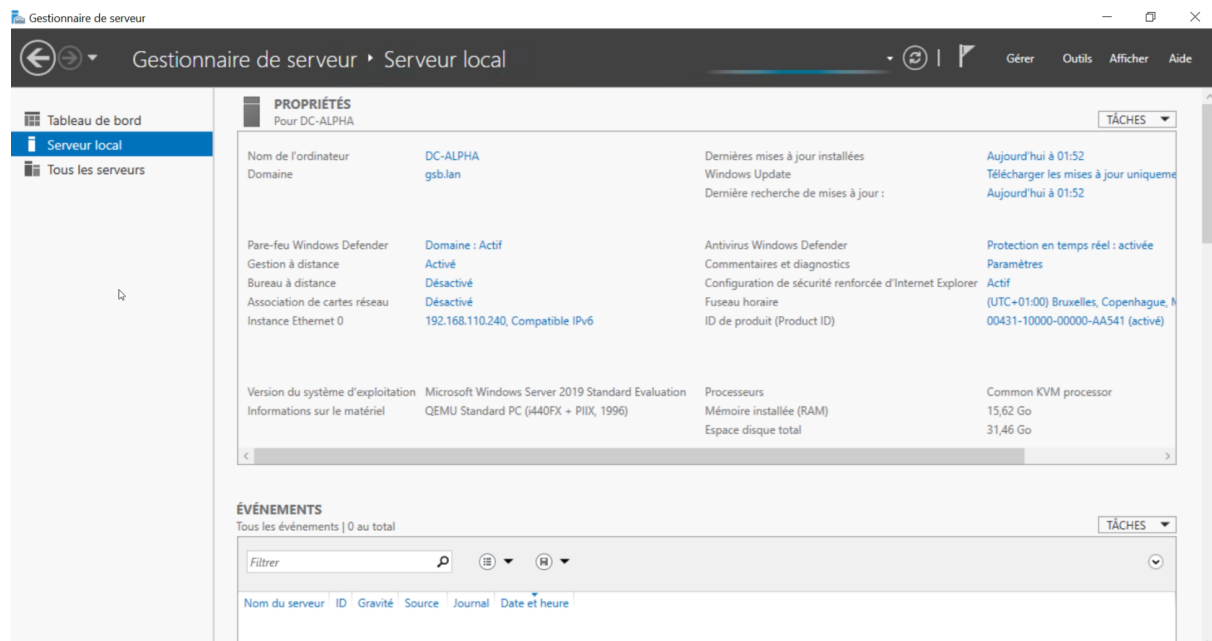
Gestionnaire de serveur

Gestionnaire de serveur • Serveur local

Gérer Outils Afficher Aide

Tableau de bord
Serveur local
Tous les serveurs

PROPRIÉTÉS
Pour DC-ALPHA

TÂCHES

| | | | |
|---|---|---|---|
| Nom de l'ordinateur | DC-ALPHA | Dernières mises à jour installées | Aujourd'hui à 01:52 |
| Domaine | gsb.lan | Windows Update | Télécharger les mises à jour uniqueme |
| | | Dernière recherche de mises à jour : | Aujourd'hui à 01:52 |
| Pare-feu Windows Defender | Domaine : Actif | Antivirus Windows Defender | Protection en temps réel : activée |
| Gestion à distance | Activé | Commentaires et diagnostics | Paramètres |
| Bureau à distance | Désactivé | Configuration de sécurité renforcée d'Internet Explorer | Actif |
| Association de cartes réseau | Désactivé | Fuseau horaire | (UTC+01:00) Bruxelles, Copenhague, M |
| Instance Ethernet 0 | 192.168.110.240, Compatible IPv6 | ID de produit (Product ID) | 00431-10000-00000-AA541 (activé) |
| Version du système d'exploitation | Microsoft Windows Server 2019 Standard Evaluation | Processeurs | Common KVM processor |
| Informations sur le matériel | QEMU Standard PC (i440FX + PIIX, 1996) | Mémoire installée (RAM) | 15,62 Go |
| | | Espace disque total | 31,46 Go |

ÉVÉNEMENTS
Tous les événements | 0 au total

TÂCHES

Filtrer

Nom du serveur ID Gravité Source Journal Date et heure